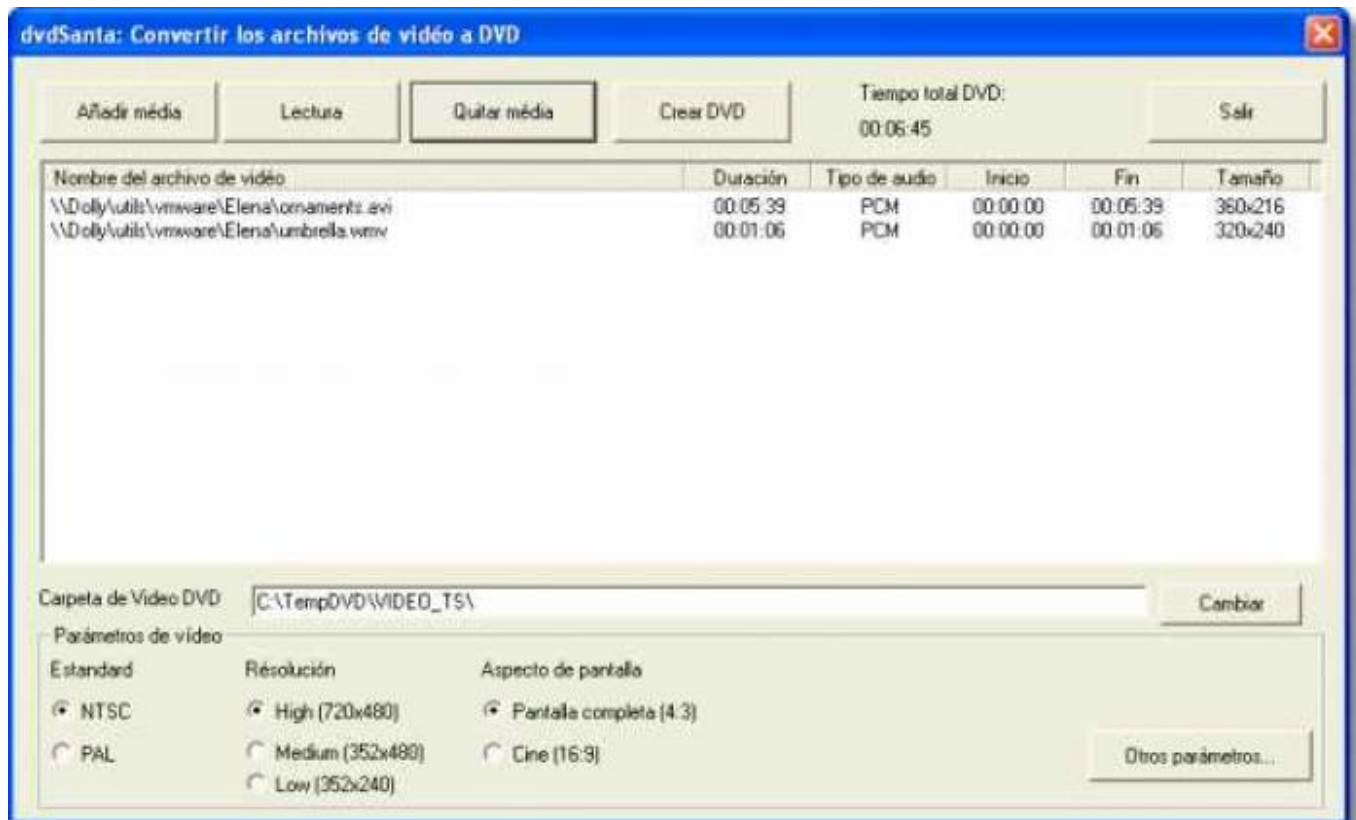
dvdSanta: Convertir los archivos de vidéo a DVD

Añadir média | Lectura | Quitar média | Crear DVD | Tiempo total DVD: 00:06:45 | Salir

| Nombre del archivo de vidéo | Duración | Tipo de audio | Inicio | Fin | Tamaño |
|---|---|---|---|---|---|
| \\Dolly\utils\vmware\Elena\ornaments.avi | 00:05:39 | PCM | 00:00:00 | 00:05:39 | 360x216 |
| \\Dolly\utils\vmware\Elena\umbrella.wmv | 00:01:06 | PCM | 00:00:00 | 00:01:06 | 320x240 |

Carpeta de Video DVD C:\TempDVD\VIDEO_TS\ Cambiar

Parámetros de vídeo

Estandard
NTSC
PAL

Résolución
High (720x480)
Medium (352x480)
Low (352x240)

Aspecto de pantalla
Pantalla completa (4:3)
Cine (16:9)

Otros parámetros...